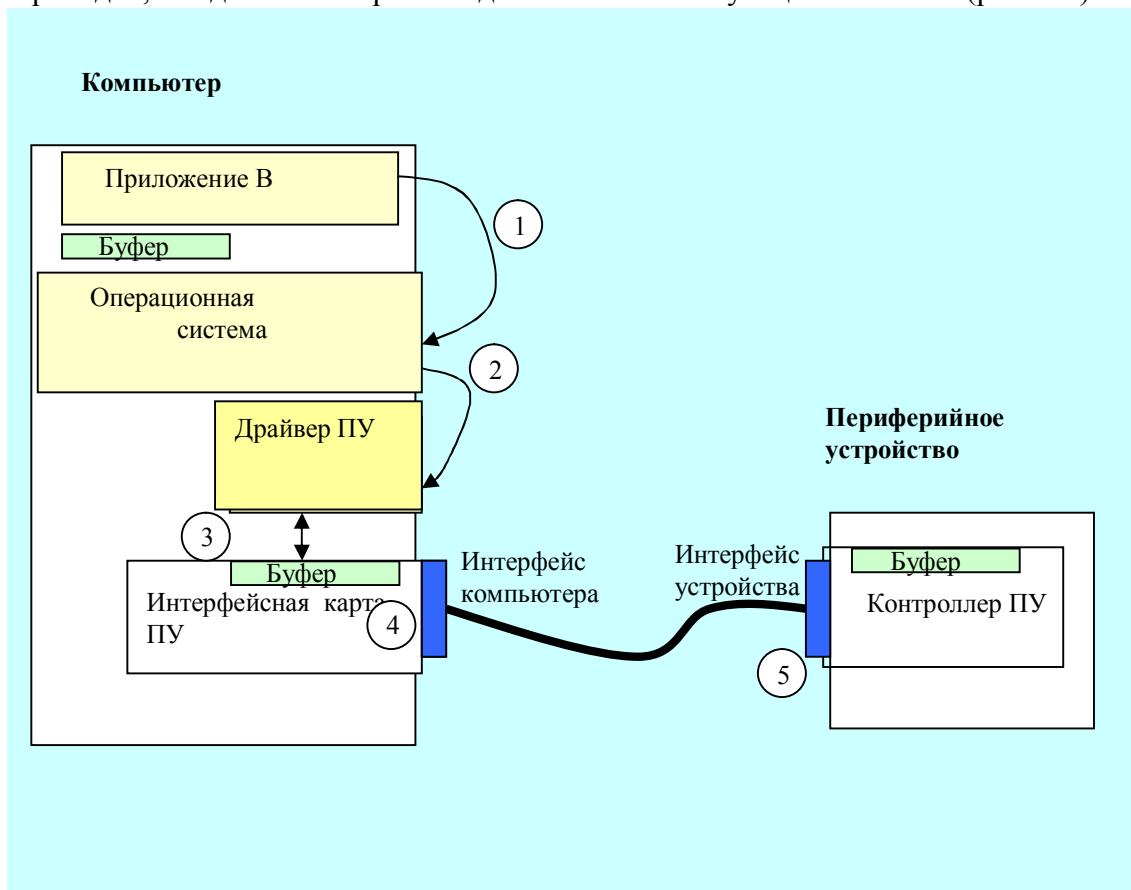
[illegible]

Компьютер

Приложение В

1

Буфер

Операционная система

2

Драйвер ПУ

Периферийное устройство

3

Буфер

Интерфейсная карта ПУ

4

Интерфейс компьютера

Интерфейс устройства

Буфер

Контроллер ПУ

5